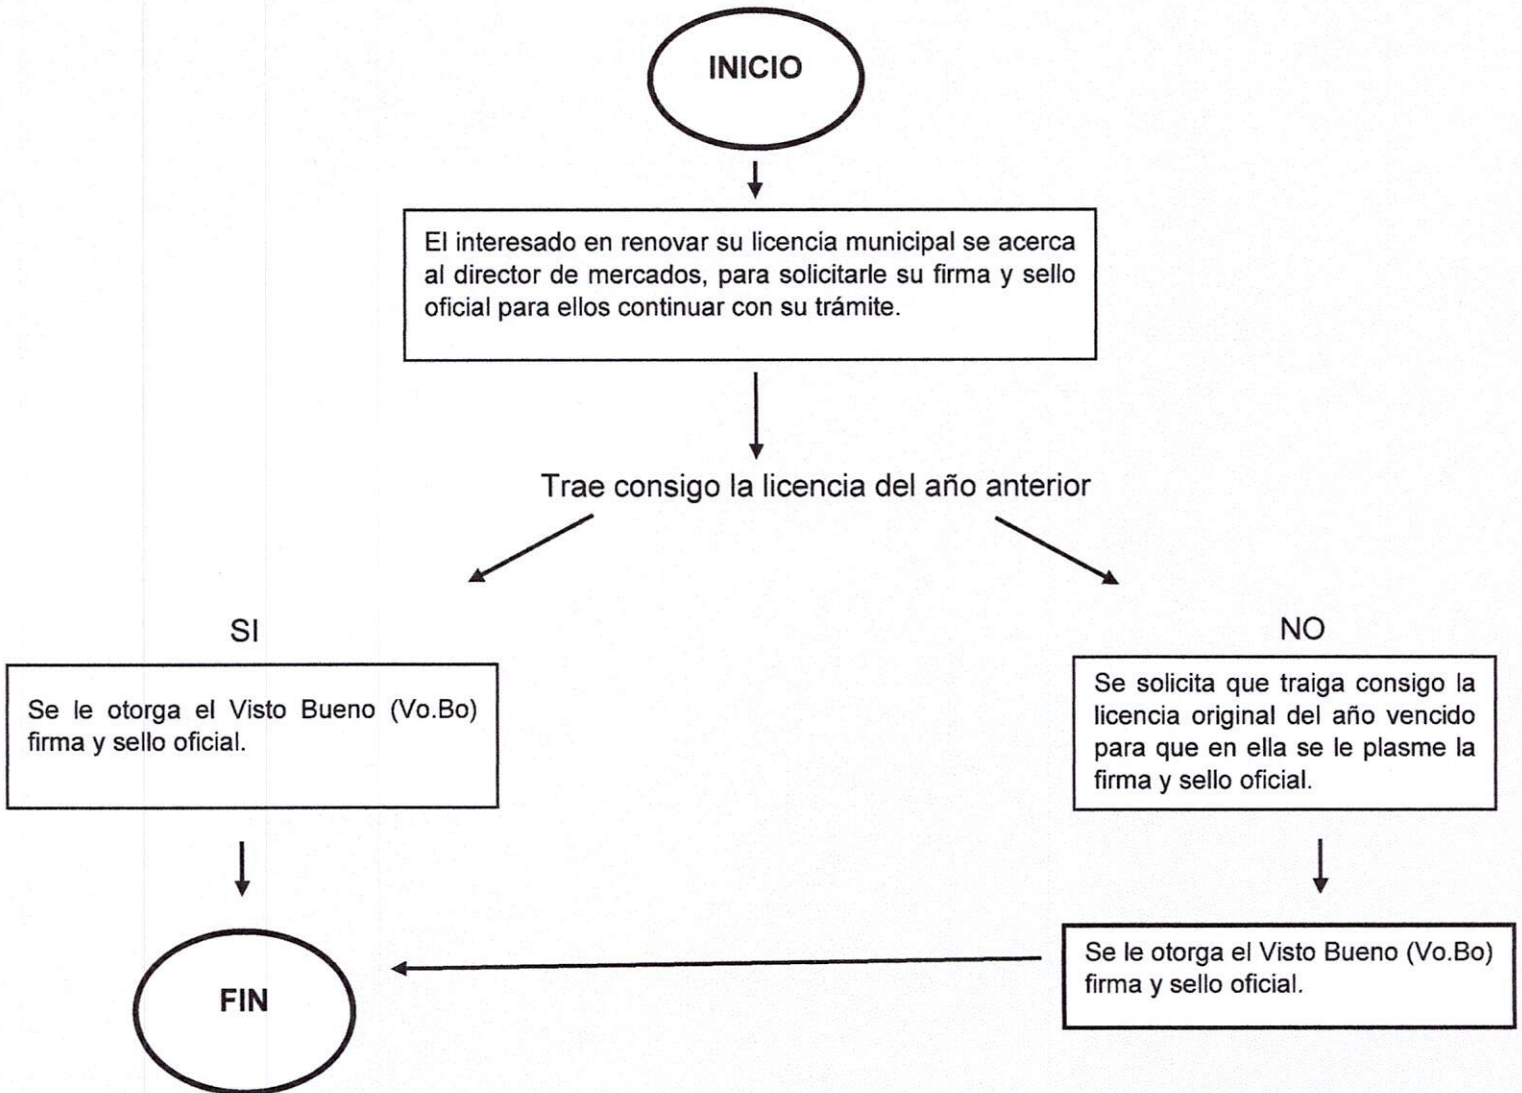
INICIO

El interesado en renovar su licencia municipal se acerca al director de mercados, para solicitarle su firma y sello oficial para ellos continuar con su trámite.

Trae consigo la licencia del año anterior

SI

Se le otorga el Visto Bueno (Vo.Bo) firma y sello oficial.

NO

Se solicita que traiga consigo la licencia original del año vencido para que en ella se le plasme la firma y sello oficial.

Se le otorga el Visto Bueno (Vo.Bo) firma y sello oficial.

FIN